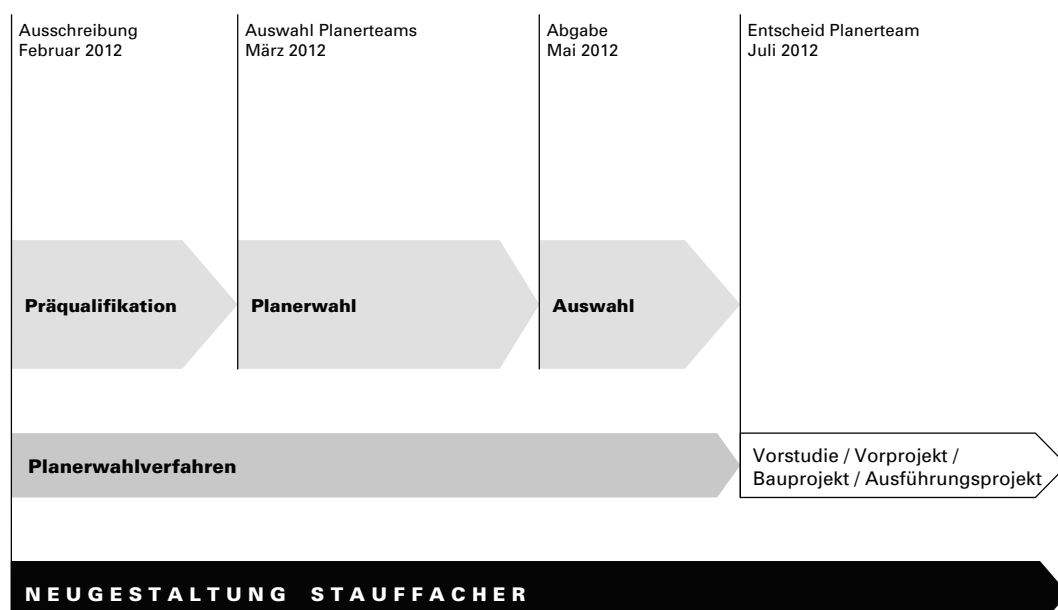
Ausschreibung
Februar 2012

Auswahl Planerteams
März 2012

Abgabe
Mai 2012

Entscheid Planerteam
Juli 2012

Präqualifikation

Planerwahl

Auswahl

Planerwahlverfahren

Vorstudie / Vorprojekt / Bauprojekt / Ausführungsprojekt

NEUGESTALTUNG STAUFFACHER